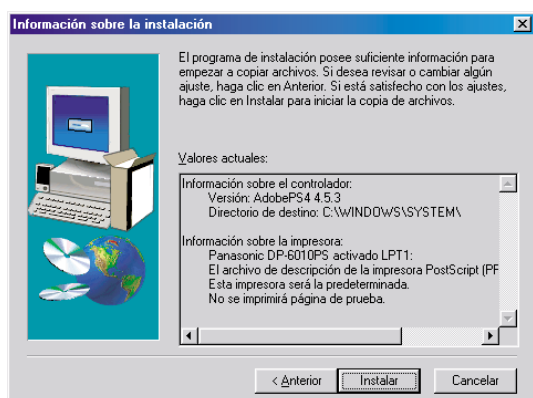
Información sobre la instalación

El programa de instalación posee suficiente información para empezar a copiar archivos. Si desea revisar o cambiar algún ajuste, haga clic en Anterior. Si está satisfecho con los ajustes, haga clic en Instalar para iniciar la copia de archivos.

Valores actuales:

Información sobre el controlador:
Versión: AdobePS4 4.5.3
Directorio de destino: C:\WINDOWS\SYSTEM\

Información sobre la impresora:
Panasonic DP-6010PS activado LPT1:
El archivo de descripción de la impresora PostScript (PP
Esta impresora será la predeterminada.
No se imprimirá página de prueba.

< Anterior
Instalar
Cancelar